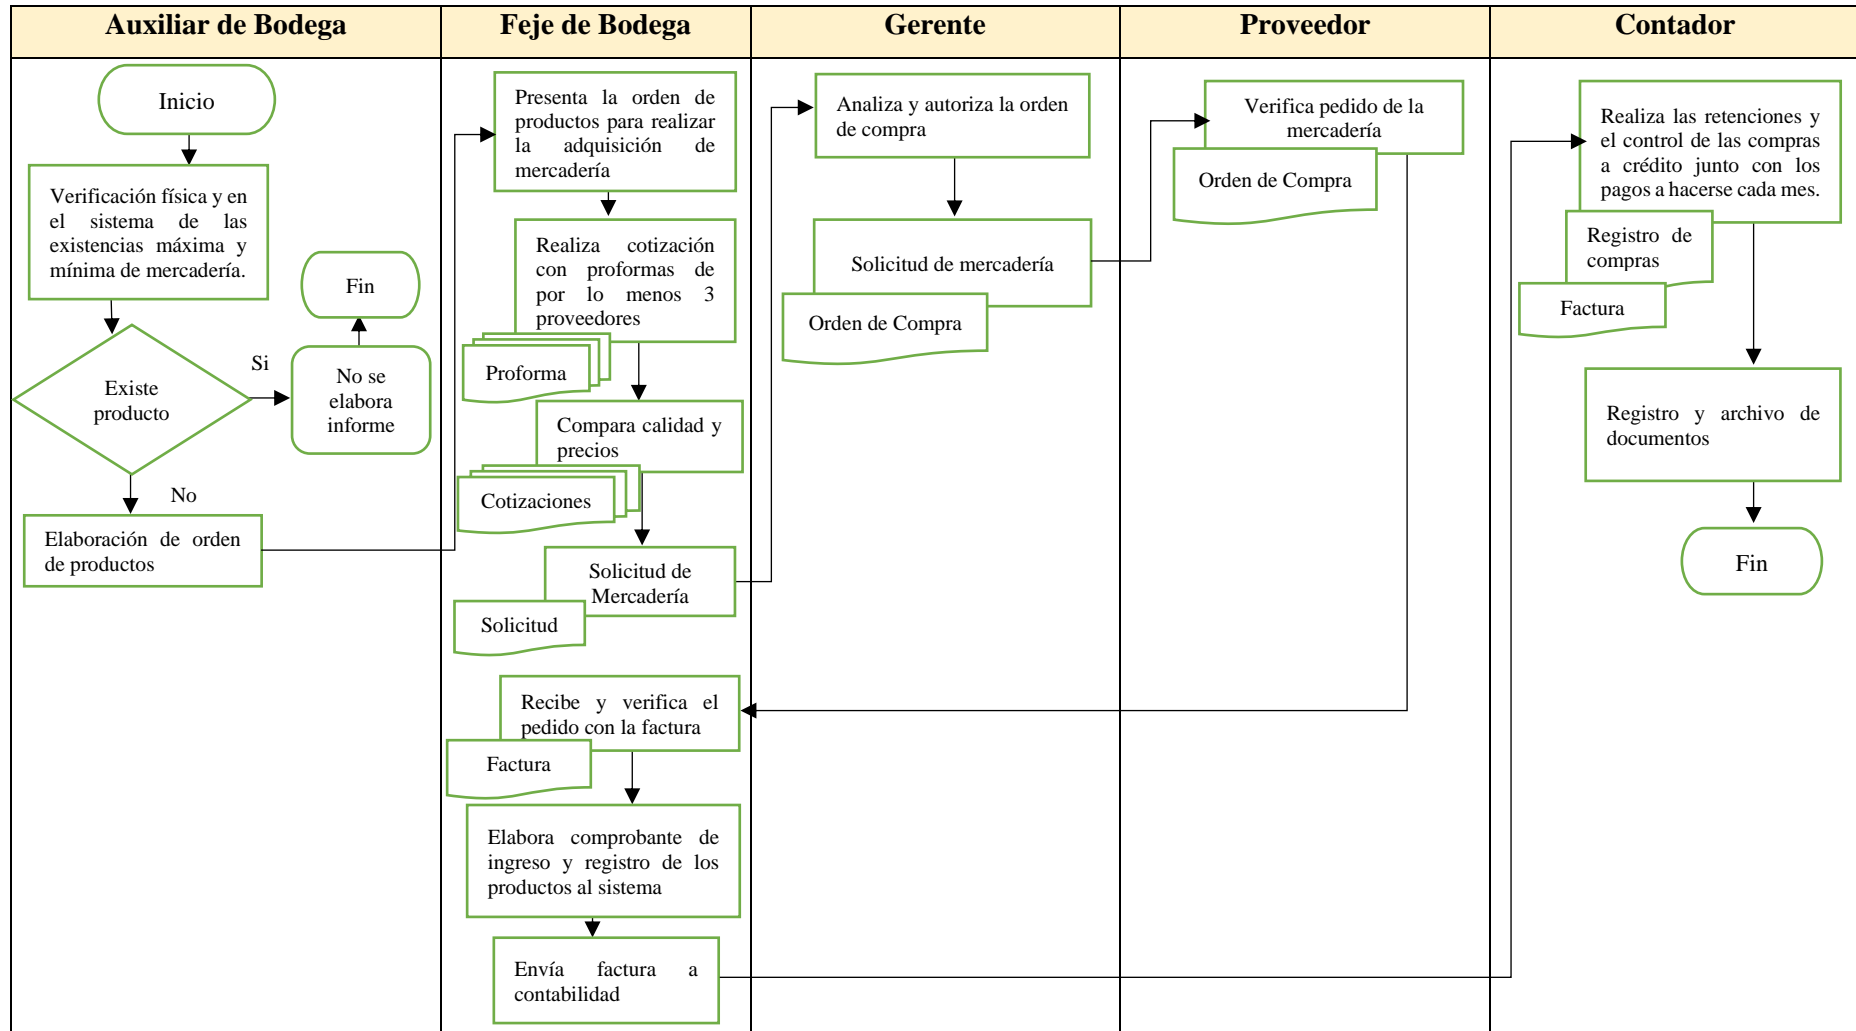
| Auxiliar de Bodega | Feje de Bodega | Gerente | Proveedor | Contador |
|---|---|---|---|---|

Inicio

Verificación física y en el sistema de las existencias máxima y mínima de mercadería.

Existe producto

Si

No se elabora informe

Fin

No

Elaboración de orden de productos

Presenta la orden de productos para realizar la adquisición de mercadería

Realiza cotización con proformas de por lo menos 3 proveedores

Proforma

Compara calidad y precios

Cotizaciones

Solicitud de Mercadería

Solicitud

Recibe y verifica el pedido con la factura

Factura

Elabora comprobante de ingreso y registro de los productos al sistema

Envía factura a contabilidad

Analiza y autoriza la orden de compra

Solicitud de mercadería

Orden de Compra

Verifica pedido de la mercadería

Orden de Compra

Realiza las retenciones y el control de las compras a crédito junto con los pagos a hacerse cada mes.

Registro de compras

Factura

Registro y archivo de documentos

Fin